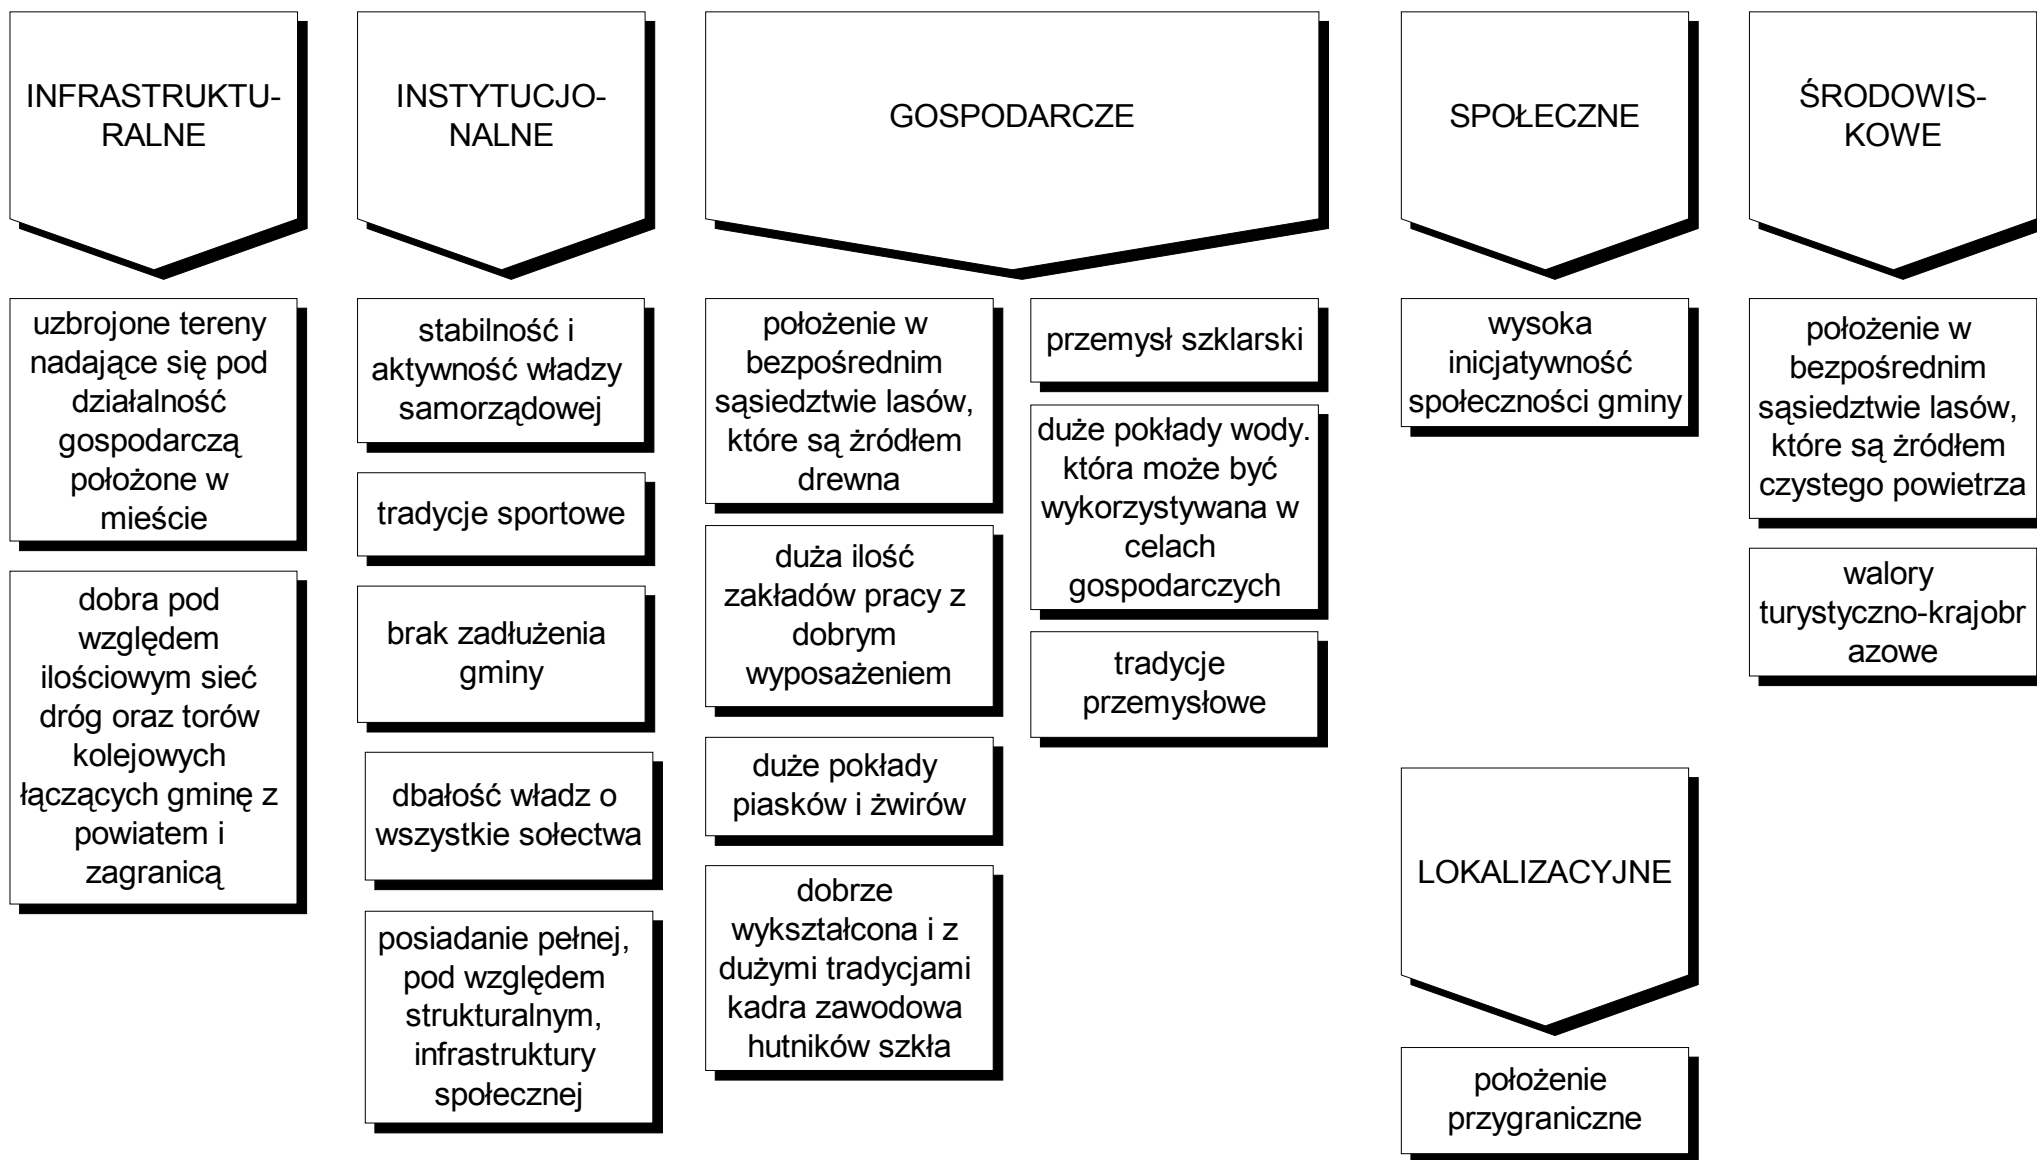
INFRASTRUKTURALNE

uzbrojone tereny nadające się pod działalność gospodarczą położone w mieście

dobra pod względem ilościowym sieć dróg oraz torów kolejowych łączących gminę z powiatem i zagranicą

INSTYTUCJONALNE

stabilność i aktywność władzy samorządowej

tradycje sportowe

brak zadłużenia gminy

dbałość władz o wszystkie sołectwa

posiadanie pełnej, pod względem strukturalnym, infrastruktury społecznej

GOSPODARCZE

położenie w bezpośrednim sąsiedztwie lasów, które są żródłem drewna

duża ilość zakładów pracy z dobrym wyposażeniem

duże pokłady piasków i żwirów

dobrze wykształcona i z dużymi tradycjami kadra zawodowa hutników szkła

przemysł szklarski

duże pokłady wody. która może być wykorzystywana w celach gospodarczych

tradycje przemysłowe

SPOŁECZNE

wysoka inicjatywność społeczności gminy

LOKALIZACYJNE

położenie przygraniczne

ŚRODOWISKOWE

położenie w bezpośrednim sąsiedztwie lasów, które są żródłem czystego powietrza

walory turystyczno-krajobrazowe